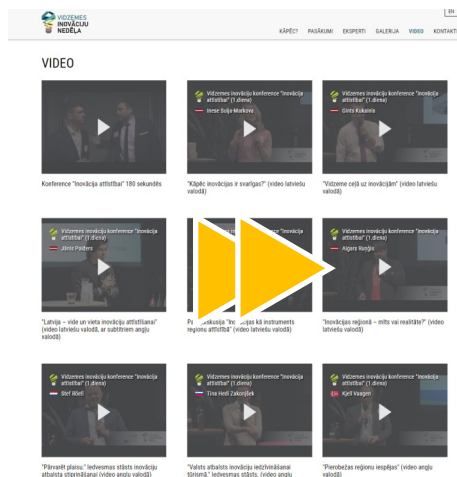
VIDZEMES INOVĀCIJU NEDĒĻA

EN

KĀPĒC? PASĀKUMI EKSPERTI GALERIJA VIDEO KONTAKTI

VIDEO

Konference "Inovācija attīstībai" 180 sekundēs

Vidzemes inovāciju konference "Inovācija attīstībai" (1.diena)
Inese Suija-Markova
"Kāpēc inovācijas ir svarīgas?" (video latviešu valodā)

Vidzemes inovāciju konference "Inovācija attīstībai" (1.diena)
Gints Kukainis
"Vidzeme ceļā uz inovācijām" (video latviešu valodā)

Vidzemes inovāciju konference "Inovācija attīstībai" (1.diena)
Jānis Pelšers
"Latvija – vide un vieta inovāciju attīstīšanai" (video latviešu valodā, ar subtitriem angļu valodā)

Pa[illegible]skusija "Ino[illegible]cijas kā instruments reģionu attīstībā" (video latviešu valodā)

Vidzemes inovāciju konference "Inovācija attīstībai" (1.diena)
Aigars Rungis
"Inovācijas reģionā – mīts vai realitāte?" (video latviešu valodā)

Vidzemes inovāciju konference "Inovācija attīstībai" (1.diena)
Stef Wolf
"Pārvarēt plaisu." Iedvesmas stāsts inovāciju atbalsta stiprināšanai (video angļu valodā)

Vidzemes inovāciju konference "Inovācija attīstībai" (1.diena)
Tina Heiti Zakonjšek
"Valsts atbalsts inovāciju iedzīvināšanai tūrismā." Iedvesmas stāsts. (video angļu

Vidzemes inovāciju konference "Inovācija attīstībai" (1.diena)
Kjell Vaagen
"Pierobežas reģionu iespējas" (video angļu valodā)